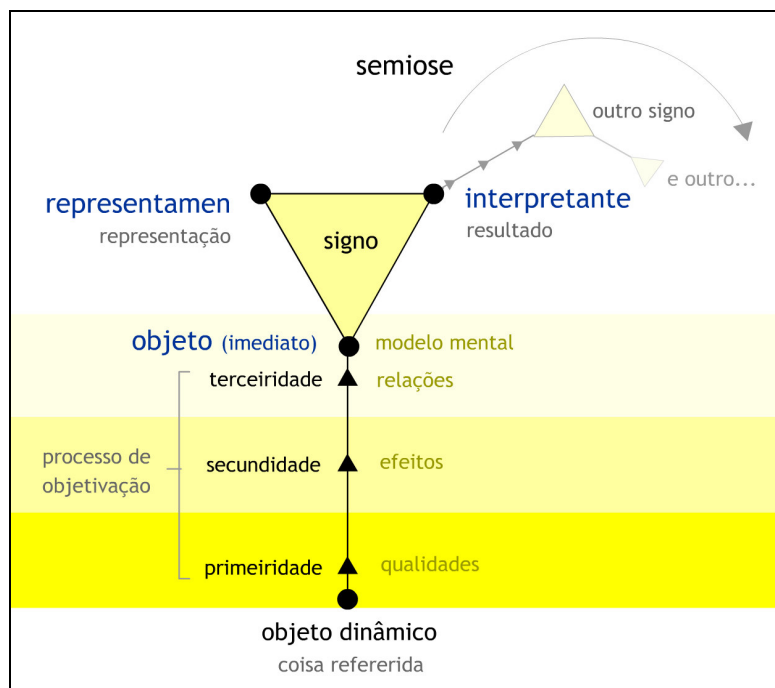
semiose

outro signo

e outro...

representamen
representação

signo

interpretante
resultado

objeto (imediato)

modelo mental

terceiridade

relações

processo de objetivação

secundidade

efeitos

primeiridade

qualidades

objeto dinâmico
coisa refererida